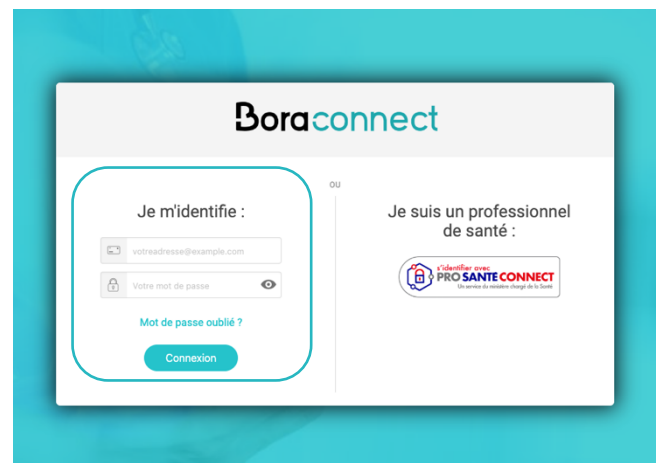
Bora connect

Je m'identifie :

votreadresse@example.com

Votre mot de passe

Mot de passe oublié ?

Connexion

OU

Je suis un professionnel de santé :

s'identifier avec
PRO SANTE CONNECT
Un service du ministère chargé de la Santé